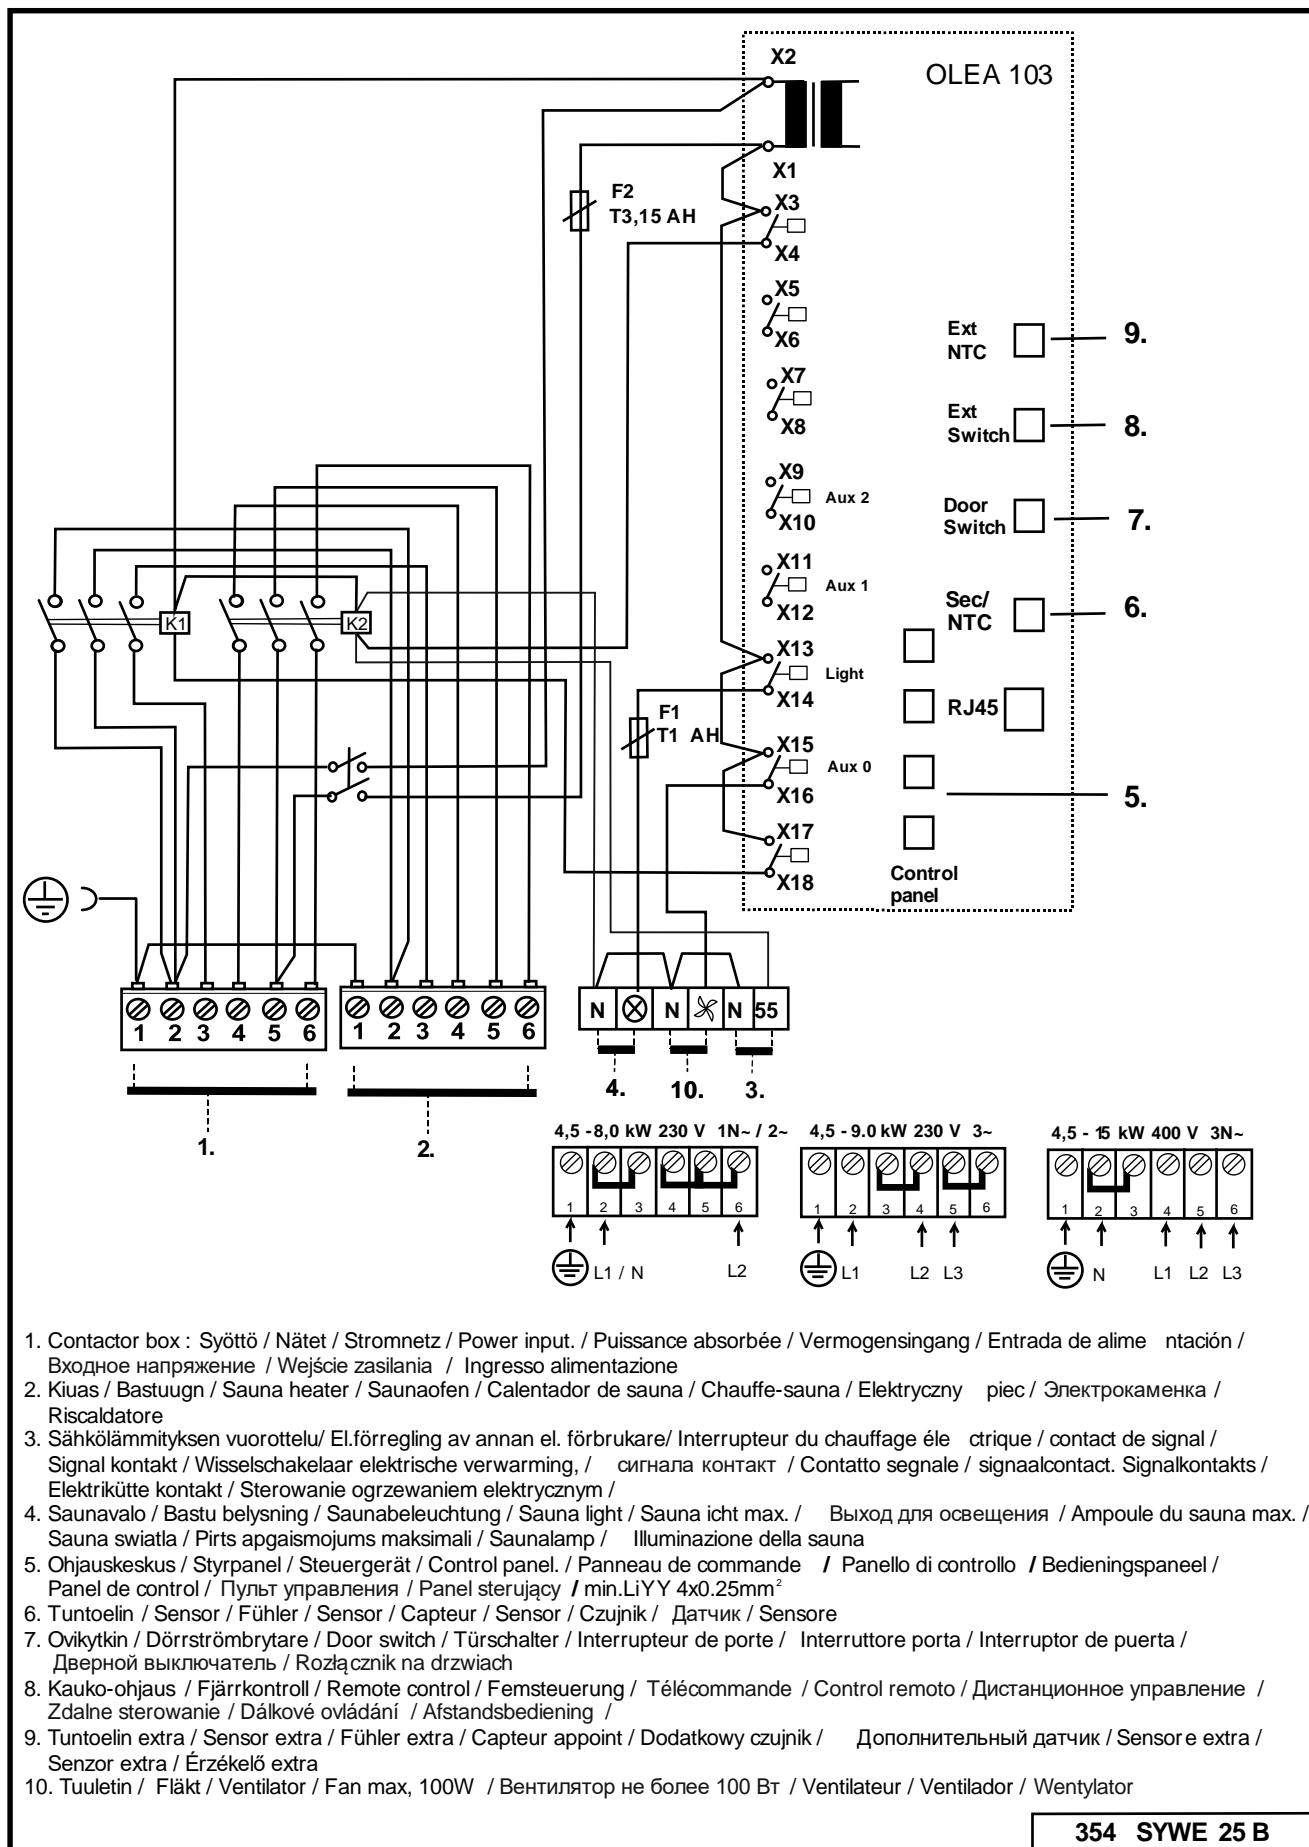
X2
OLEA 103
X1
F2
T3,15 AH
X3
X4
X5
X6
X7
X8
X9
Aux 2
X10
X11
Aux 1
X12
X13
Light
X14
F1
T1 AH
X15
Aux 0
X16
X17
X18
Ext NTC
9.
Ext Switch
8.
Door Switch
7.
Sec/ NTC
6.
RJ45
5.
Control panel
K1
K2
1 2 3 4 5 6
1 2 3 4 5 6
N N N 55
4.
10.
3.
1.
2.
4,5 -8,0 kW 230 V 1N~ / 2~
1 2 3 4 5 6
L1 / N
L2
4,5 - 9.0 kW 230 V 3~
1 2 3 4 5 6
L1
L2 L3
4,5 - 15 kW 400 V 3N~
1 2 3 4 5 6
N
L1 L2 L3

1. Contactor box : Syöttö / Nätet / Stromnetz / Power input. / Puissance absorbée / Vermogensingang / Entrada de alime ntación / Входное напряжение / Wejście zasilania / Ingresso alimentazione
2. Kiuas / Bastuugn / Sauna heater / Saunaofen / Calentador de sauna / Chauffe-sauna / Elektryczny piec / Электрокаменка / Riscaldatore
3. Sähkölämmityksen vuorottelu/ El.förregling av annan el. förbrukare/ Interrupteur du chauffage éle ctrique / contact de signal / Signal kontakt / Wisselschakelaar elektrische verwarming, / сигнала контакт / Contatto segnale / signaalcontact. Signalkontakts / Elektrikütte kontakt / Sterowanie ogrzewaniem elektrycznym /
4. Saunavalo / Bastu belysning / Saunabeleuchtung / Sauna light / Sauna icht max. / Выход для освещения / Ampoule du sauna max. / Sauna swiatla / Pirts apgaismojums maksimali / Saunalamp / Illuminazione della sauna
5. Ohjauskeskus / Styrpanel / Steuergerät / Control panel. / Panneau de commande / Panello di controllo / Bedieningspaneel / Panel de control / Пульт управления / Panel sterujący / min.LiYY 4x0.25mm$^2$
6. Tuntoelin / Sensor / Fühler / Sensor / Capteur / Sensor / Czujnik / Датчик / Sensore
7. Ovikytkin / Dörrströmbrytare / Door switch / Türschalter / Interrupteur de porte / Interruttore porta / Interruptor de puerta / Дверной выключатель / Rozłącznik na drzwiach
8. Kauko-ohjaus / Fjärrkontroll / Remote control / Femsteuerung / Télécommande / Control remoto / Дистанционное управление / Zdalne sterowanie / Dálkové ovládání / Afstandsbediening /
9. Tuntoelin extra / Sensor extra / Fühler extra / Capteur appoint / Dodatkowy czujnik / Дополнительный датчик / Sensore extra / Senzor extra / Érzékelő extra
10. Tuuletin / Fläkt / Ventilator / Fan max, 100W / Вентилятор не более 100 Вт / Ventilateur / Ventilador / Wentylator

354 SYWE 25 B